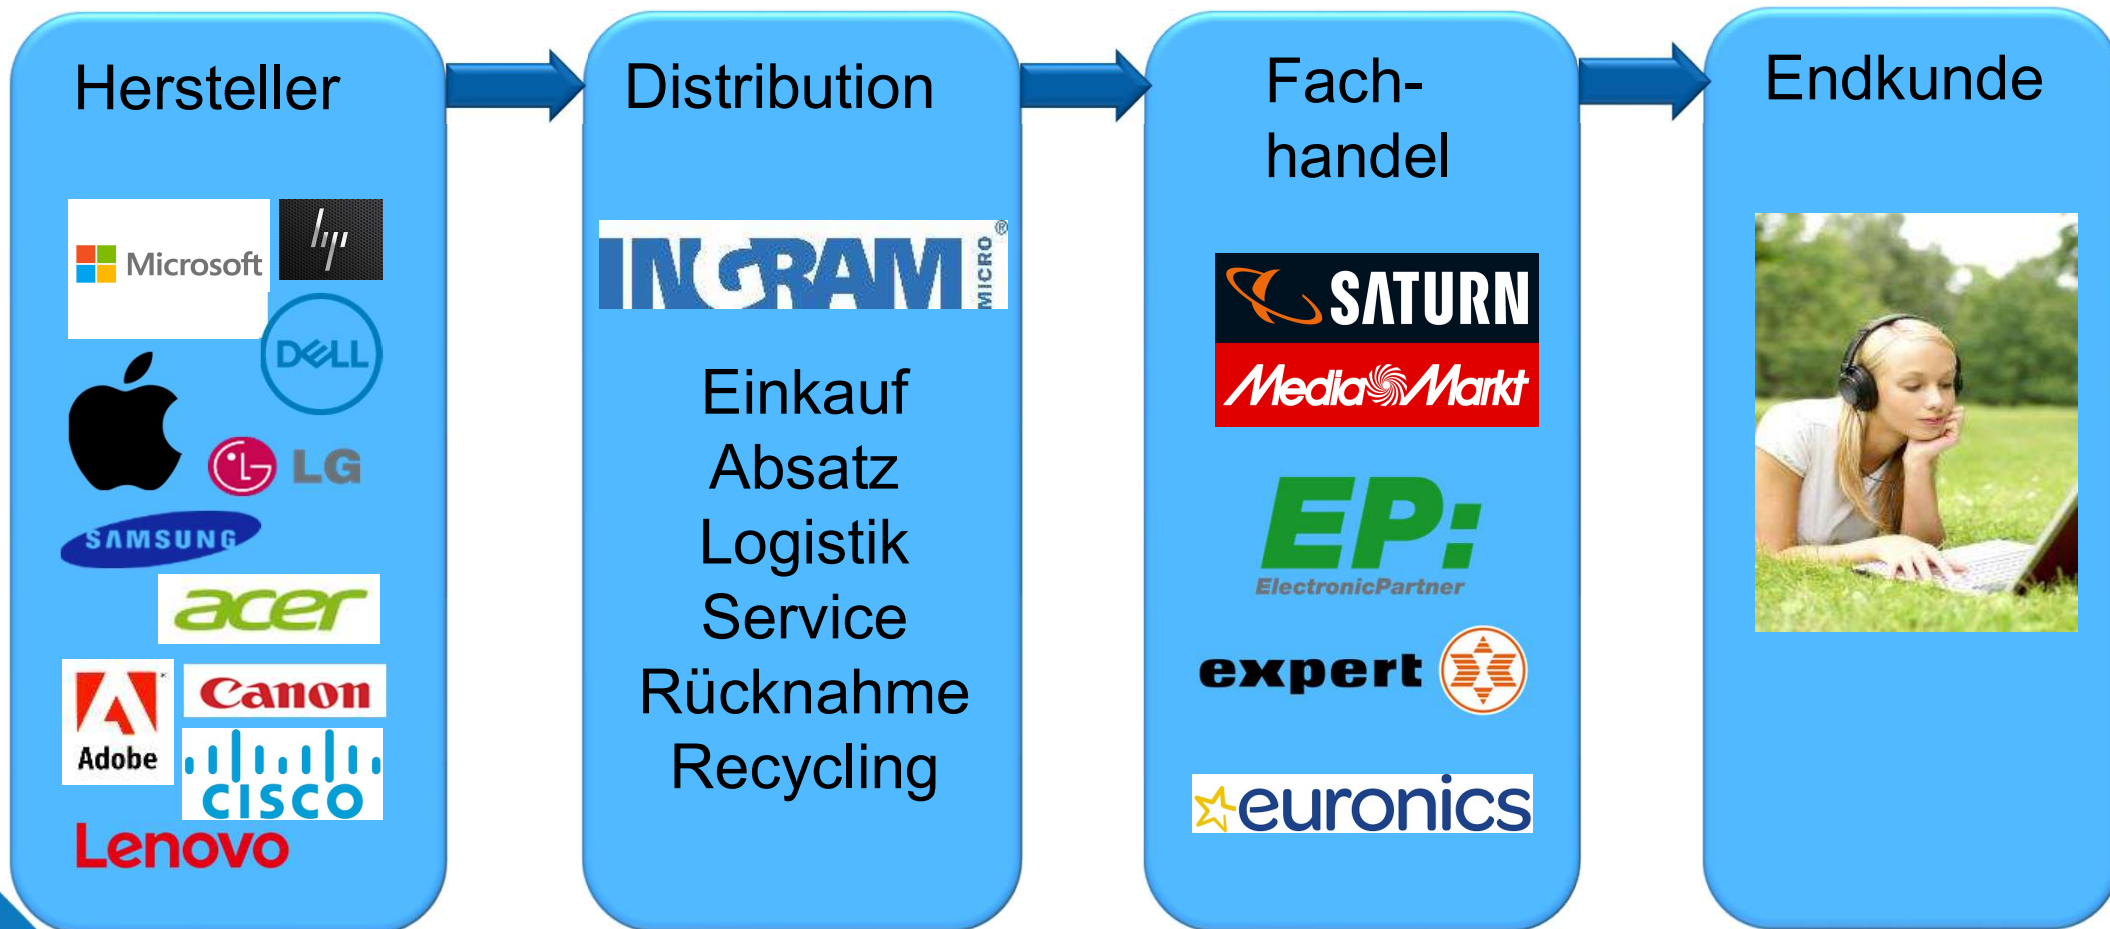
Hersteller

Microsoft
hp
DELL
LG
SAMSUNG
acer
Adobe
Canon
cisco
Lenovo

Distribution

INGRAM MICRO®

Einkauf
Absatz
Logistik
Service
Rücknahme
Recycling

Fachhandel

SATURN
MediaMarkt
EP:
ElectronicPartner
expert
euronics

Endkunde